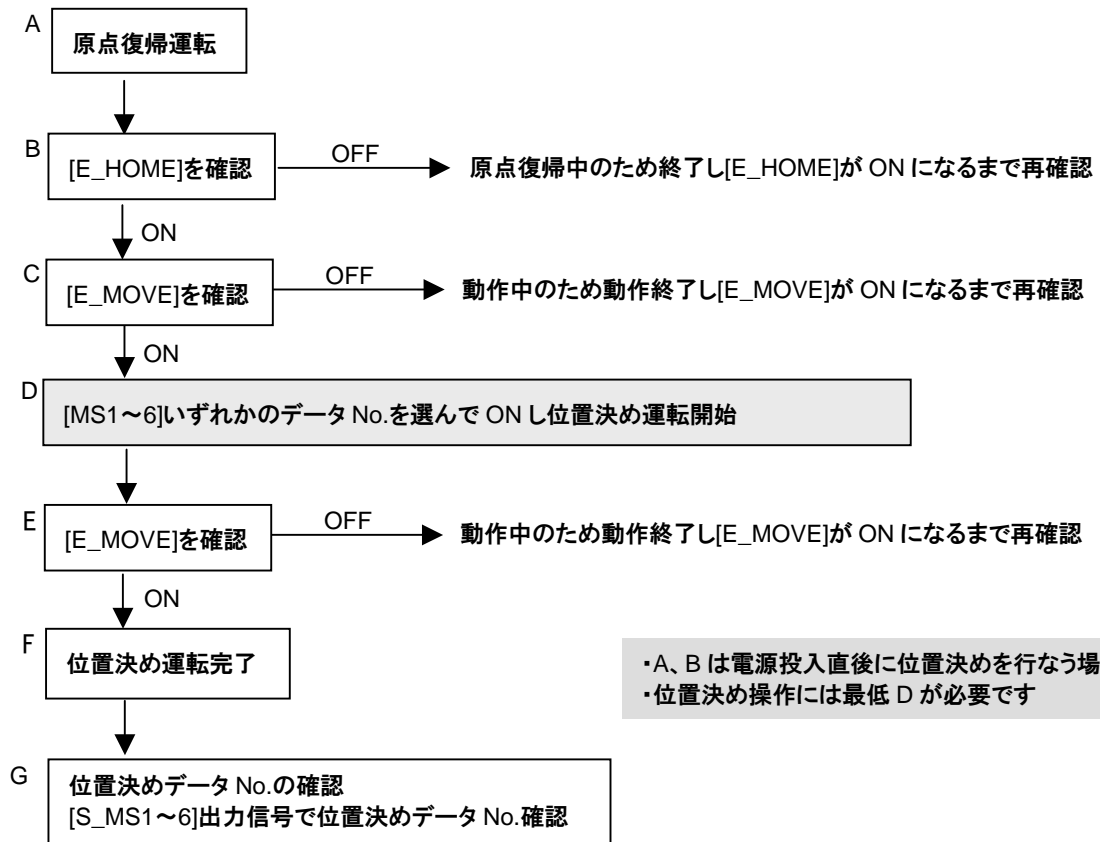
A
原点復帰運転

B
[E_HOME]を確認 OFF 原点復帰中のため終了し[E_HOME]が ON になるまで再確認

ON

C
[E_MOVE]を確認 OFF 動作中のため動作終了し[E_MOVE]が ON になるまで再確認

ON

D
[MS1〜6]いずれかのデータ No.を選んで ON し位置決め運転開始

E
[E_MOVE]を確認 OFF 動作中のため動作終了し[E_MOVE]が ON になるまで再確認

ON

F
位置決め運転完了

・A、B は電源投入直後に位置決めを行なう場
・位置決め操作には最低 D が必要です

G
位置決めデータ No.の確認
[S_MS1〜6]出力信号で位置決めデータ No.確認